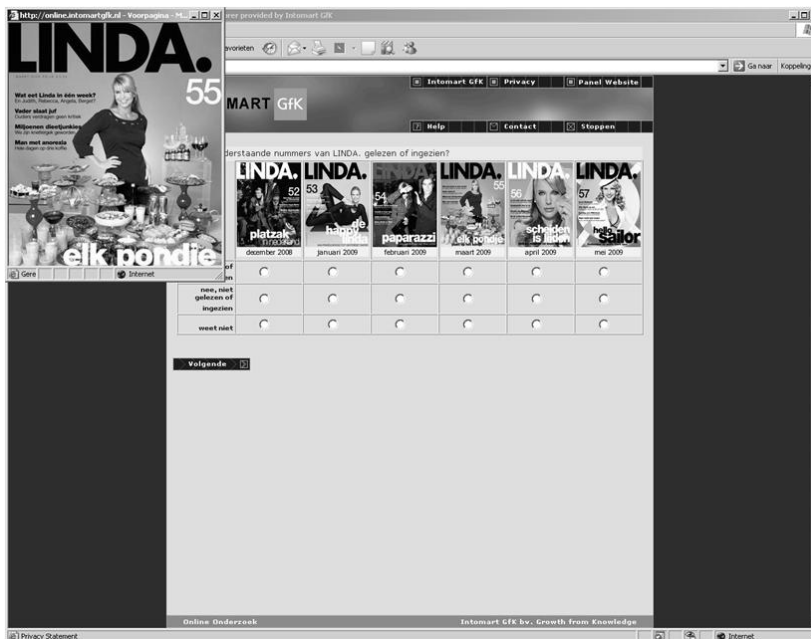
http://online.intomartgfk.nl - Voorpagina - M...

LINDA.

55

Wat eet Linda in één week?

Vader slaat juf

Miljoenen dieetjunkies

Man met anorexia

elk pondje

Gere

Internet

...wser provided by Intomart GfK

...avorieten

Ga naar Koppeling

...MART GfK

Intomart GfK

Privacy

Panel Website

Help

Contact

Stoppen

...derstaande nummers van LINDA. gelezen of ingezien?

| | LINDA. 52 platzak in nederland | LINDA. 53 happy linda | LINDA. 54 paparazzi | LINDA. 55 elk pondje | LINDA. 56 scheiden is lijden | LINDA. 57 hello sailor |
|---|---|---|---|---|---|---|
| | december 2008 | januari 2009 | februari 2009 | maart 2009 | april 2009 | mei 2009 |
| ...of ...en | ○ | ○ | ○ | ○ | ○ | ○ |
| nee, niet gelezen of ingezien | ○ | ○ | ○ | ○ | ○ | ○ |
| weet niet | ○ | ○ | ○ | ○ | ○ | ○ |

Volgende

Online Onderzoek

Intomart GfK bv. Growth from Knowledge

Privacy Statement

Internet